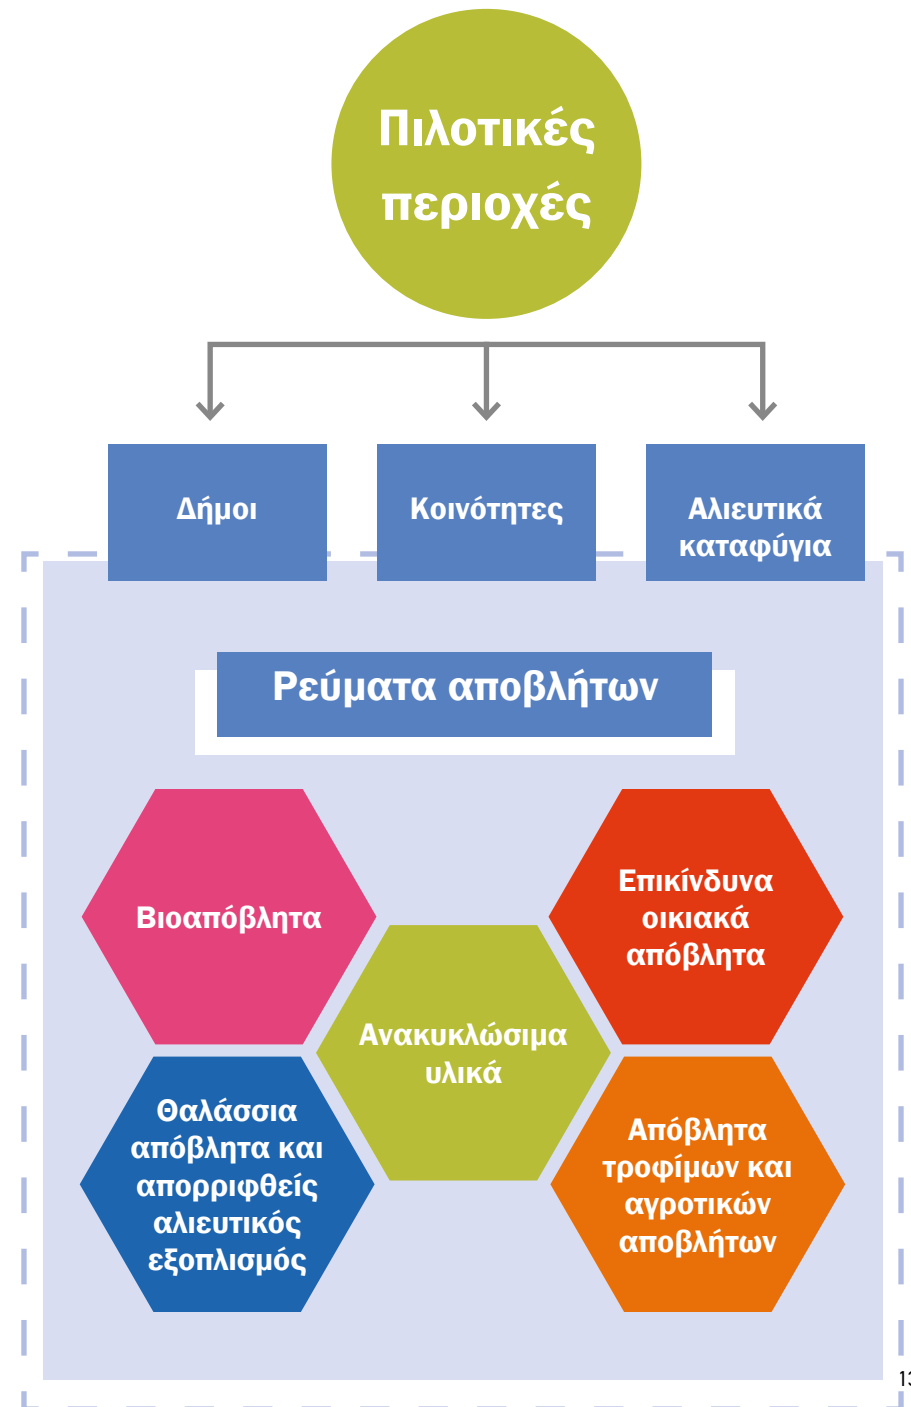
Πιλοτικές περιοχές

Δήμοι

Κοινότητες

Αλιευτικά καταφύγια

Ρεύματα αποβλήτων

Βιοαπόβλητα

Επικίνδυνα οικιακά απόβλητα

Ανακυκλώσιμα υλικά

Θαλάσσια απόβλητα και απορριφθείς αλιευτικός εξοπλισμός

Απόβλητα τροφίμων και αγροτικών αποβλήτων

13